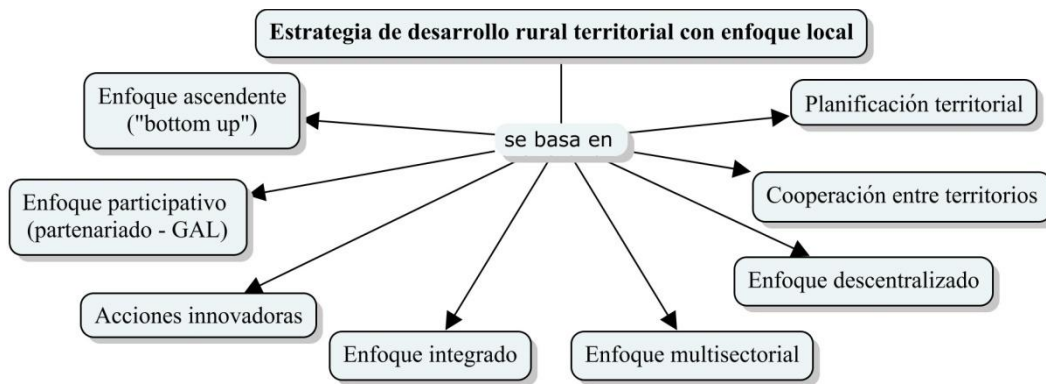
Estrategia de desarrollo rural territorial con enfoque local

se basa en

Enfoque ascendente ("bottom up")

Planificación territorial

Enfoque participativo (partenariado - GAL)

Cooperación entre territorios

Enfoque descentralizado

Acciones innovadoras

Enfoque integrado

Enfoque multisectorial